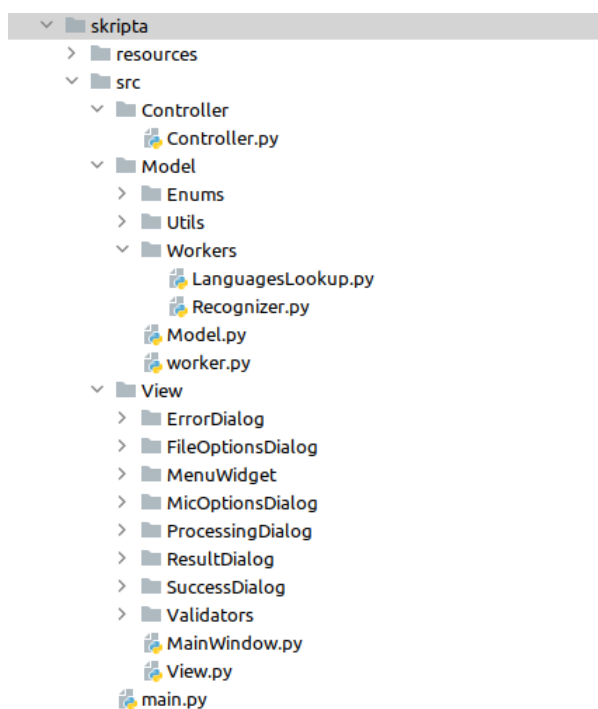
skripta
resources
src
Controller
Controller.py
Model
Enums
Utils
Workers
LanguagesLookup.py
Recognizer.py
Model.py
worker.py
View
ErrorDialog
FileOptionsDialog
MenuWidget
MicOptionsDialog
ProcessingDialog
ResultDialog
SuccessDialog
Validators
MainWindow.py
View.py
main.py